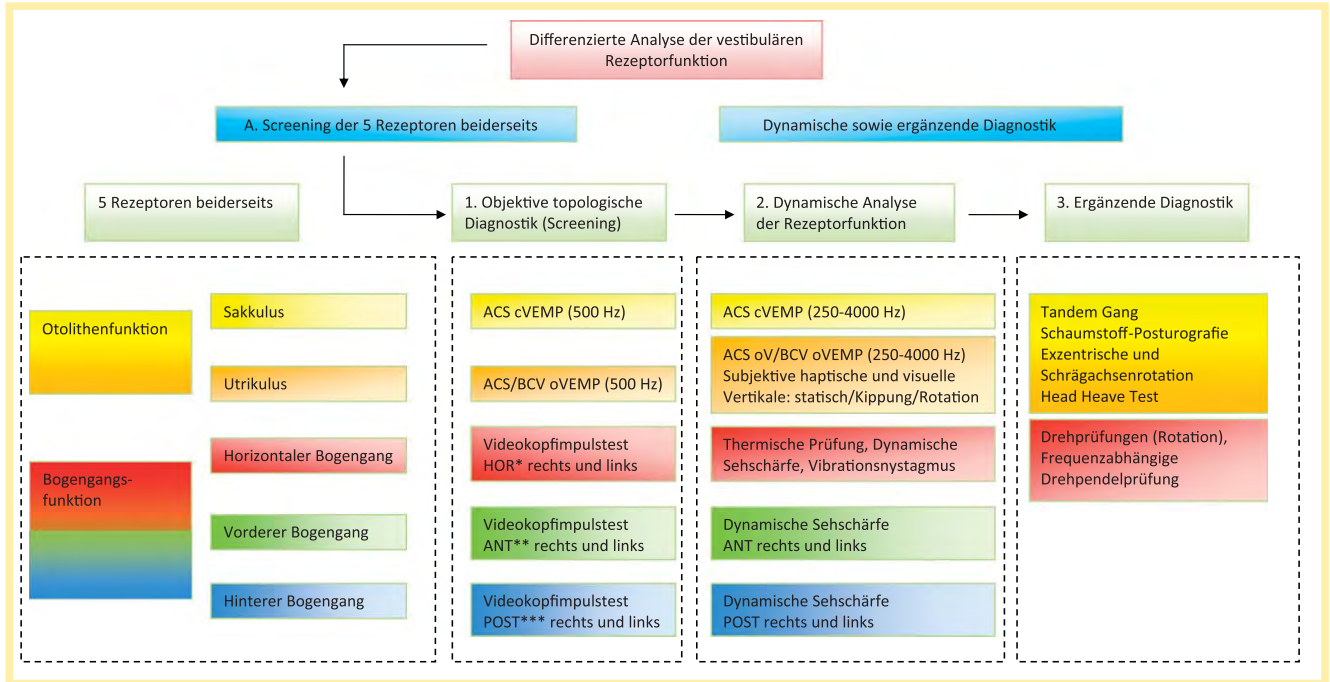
Differenzierte Analyse der vestibulären Rezeptorfunktion

A. Screening der 5 Rezeptoren beiderseits

Dynamische sowie ergänzende Diagnostik

5 Rezeptoren beiderseits

1. Objektive topologische Diagnostik (Screening)

2. Dynamische Analyse der Rezeptorfunktion

3. Ergänzende Diagnostik

Otolithenfunktion

Sakkulus

Utrikulus

Bogengangsfunktion

Horizontaler Bogengang

Vorderer Bogengang

Hinterer Bogengang

ACS cVEMP (500 Hz)

ACS/BCV oVEMP (500 Hz)

Videokopfimpulstest HOR* rechts und links

Videokopfimpulstest ANT** rechts und links

Videokopfimpulstest POST*** rechts und links

ACS cVEMP (250-4000 Hz)

ACS oV/BCV oVEMP (250-4000 Hz) Subjektive haptische und visuelle Vertikale: statisch/Kippung/Rotation

Thermische Prüfung, Dynamische Sehschärfe, Vibrationsnystagmus

Dynamische Sehschärfe ANT rechts und links

Dynamische Sehschärfe POST rechts und links

Tandem Gang
Schaumstoff-Posturografie
Exzentrische und Schrägachsenrotation
Head Heave Test

Drehprüfungen (Rotation), Frequenzabhängige Drehpendelprüfung